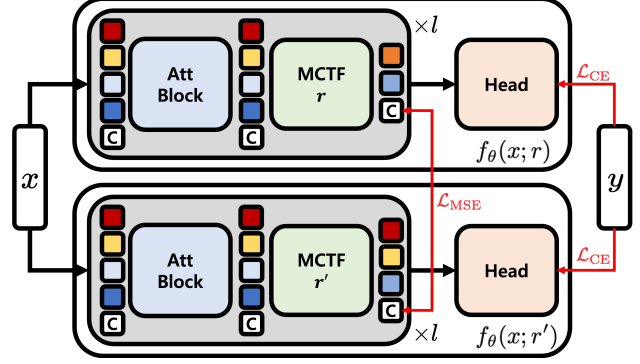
$\times l$

C

Att Block

C

MCTF $r$

C

Head

$\mathcal{L}_{\text{CE}}$

$f_\theta(x; r)$

$x$

$\mathcal{L}_{\text{MSE}}$

$y$

C

Att Block

C

MCTF $r'$

C

Head

$\mathcal{L}_{\text{CE}}$

$\times l$

$f_\theta(x; r')$